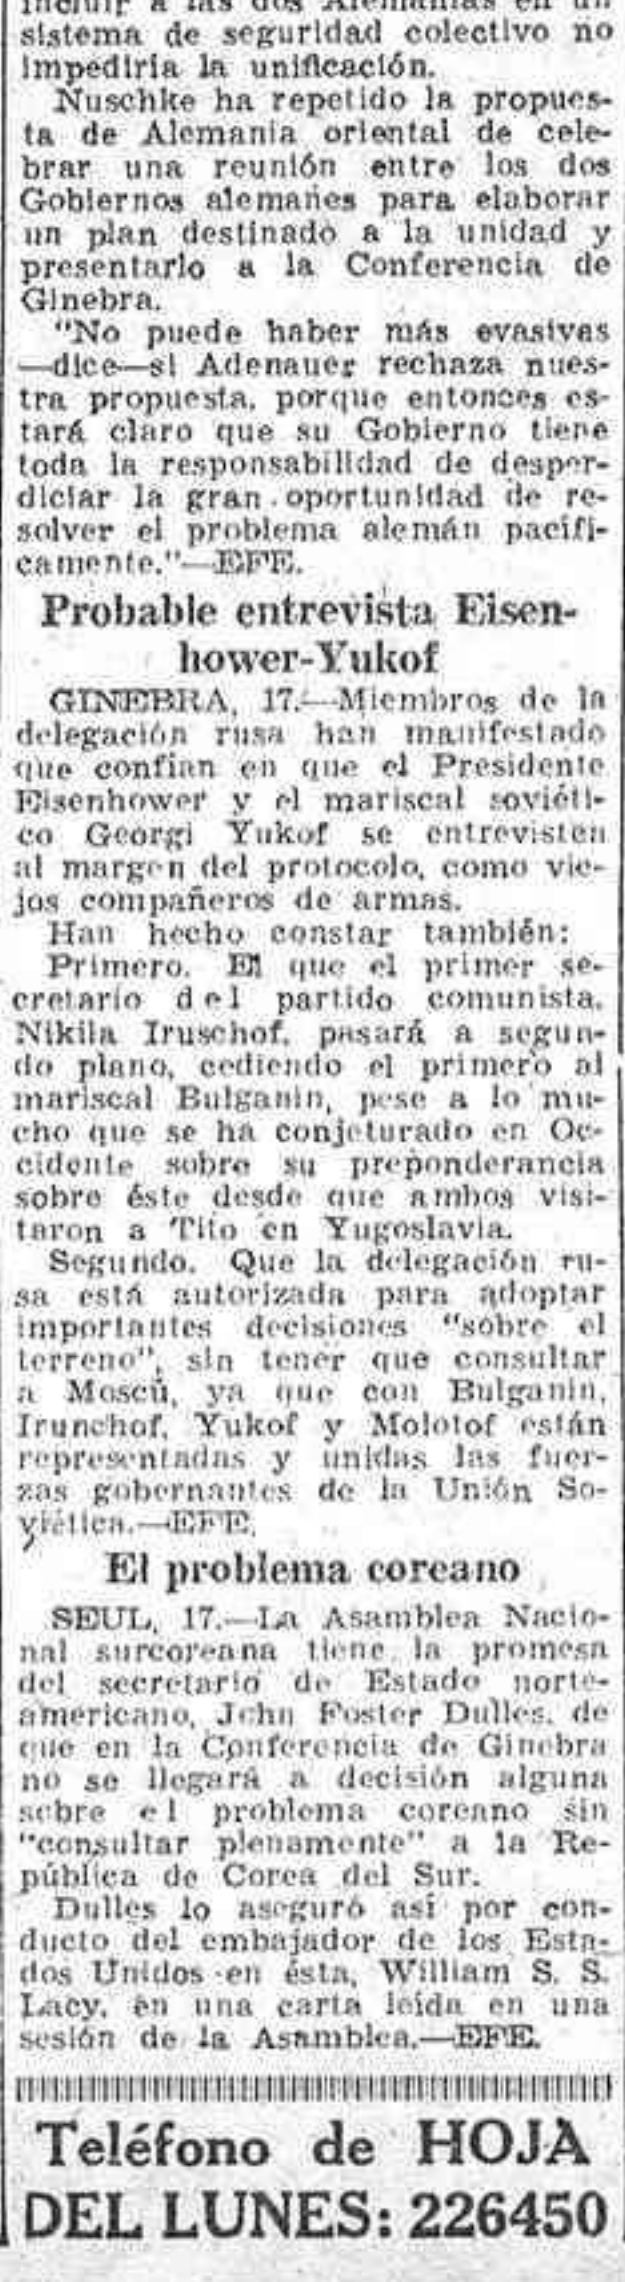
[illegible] a las dos Alemanias en un sistema de seguridad colectivo no impediría la unificación.

Nuschke ha repetido la propuesta de Alemania oriental de celebrar una reunión entre los dos Gobiernos alemanes para elaborar un plan destinado a la unidad y presentarlo a la Conferencia de Ginebra.

"No puede haber más evasivas —dice— si Adenauer rechaza nuestra propuesta, porque entonces estará claro que su Gobierno tiene toda la responsabilidad de desperdiciar la gran oportunidad de resolver el problema alemán pacíficamente."—EFE.

Probable entrevista Eisenhower-Yukof

GINEBRA, 17.—Miembros de la delegación rusa han manifestado que confían en que el Presidente Eisenhower y el mariscal soviético Georgi Yukof se entrevisten al margen del protocolo, como viejos compañeros de armas.

Han hecho constar también:

Primero. El que el primer secretario del partido comunista, Nikita Iruschof, pasará a segundo plano, cediendo el primero al mariscal Bulganin, pese a lo mucho que se ha conjeturado en Occidente sobre su preponderancia sobre éste desde que ambos visitaron a Tito en Yugoslavia.

Segundo. Que la delegación rusa está autorizada para adoptar importantes decisiones "sobre el terreno", sin tener que consultar a Moscú, ya que con Bulganin, Irunchof, Yukof y Molotof están representadas y unidas las fuerzas gobernantes de la Unión Soviética.—EFE.

El problema coreano

SEUL, 17.—La Asamblea Nacional surcoreana tiene la promesa del secretario de Estado norteamericano, John Foster Dulles, de que en la Conferencia de Ginebra no se llegará a decisión alguna sobre el problema coreano sin "consultar plenamente" a la República de Corea del Sur.

Dulles lo aseguró así por conducto del embajador de los Estados Unidos en ésta, William S. S. Lacy, en una carta leída en una sesión de la Asamblea.—EFE.

Teléfono de HOJA DEL LUNES: 226450